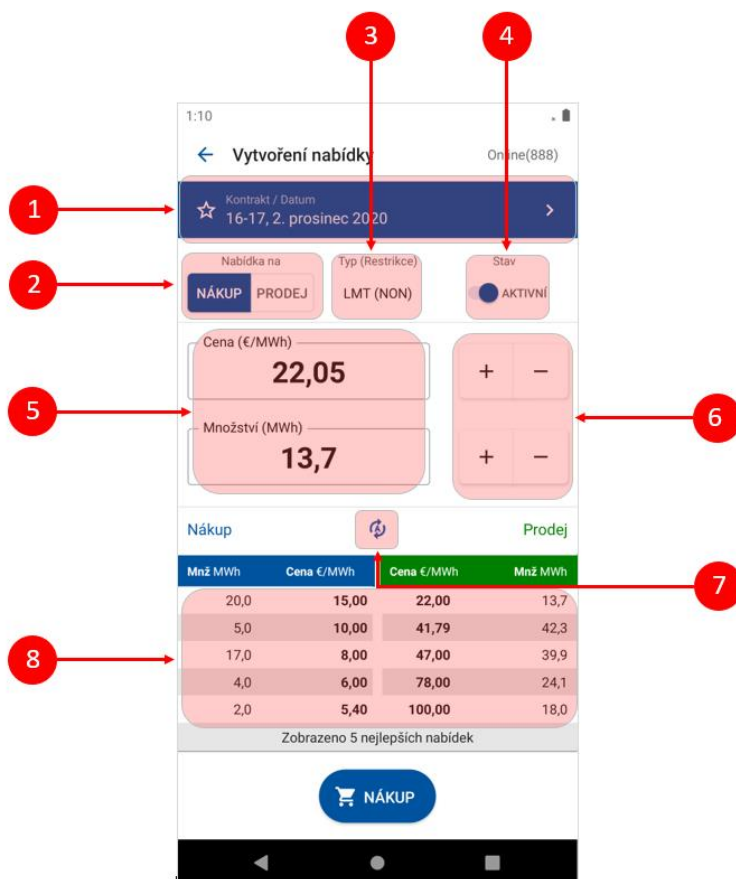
3

4

1:10

Vytvoření nabídky

Online(888)

1

Kontrakt / Datum

16-17, 2. prosinec 2020

2

Nabídka na

NÁKUP PRODEJ

Typ (Restrikce)

LMT (NON)

Stav

AKTIVNÍ

Cena (€/MWh)

22,05

5

Množství (MWh)

13,7

+ −

+ −

6

Nákup

Prodej

| Mnž MWh | Cena €/MWh | Cena €/MWh | Mnž MWh |
|---|---|---|---|
| 20,0 | 15,00 | 22,00 | 13,7 |
| 5,0 | 10,00 | 41,79 | 42,3 |
| 17,0 | 8,00 | 47,00 | 39,9 |
| 4,0 | 6,00 | 78,00 | 24,1 |
| 2,0 | 5,40 | 100,00 | 18,0 |

7

8

Zobrazeno 5 nejlepších nabídek

NÁKUP